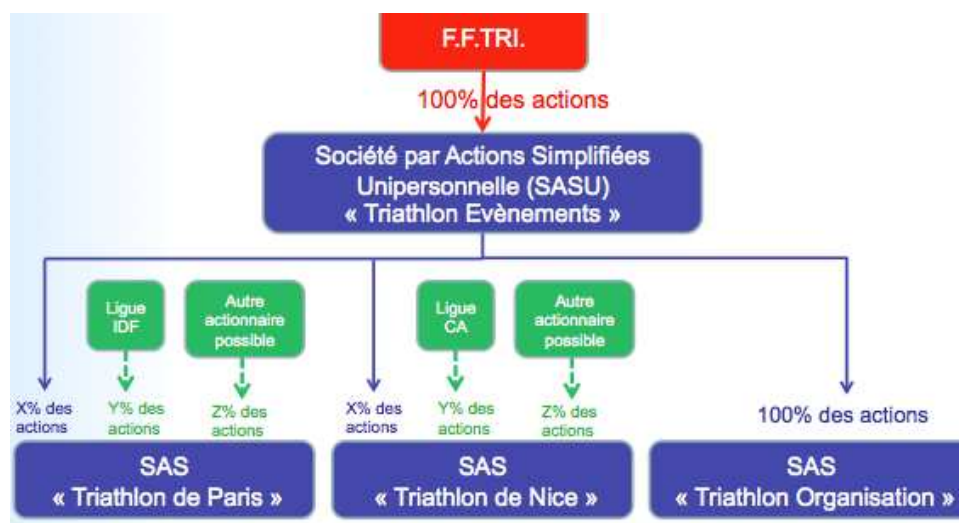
F.F.TRI.

100% des actions

Société par Actions Simplifiées Unipersonnelle (SASU) « Triathlon Evènements »

Ligue IDF

Autre actionnaire possible

Ligue CA

Autre actionnaire possible

X% des actions

Y% des actions

Z% des actions

X% des actions

Y% des actions

Z% des actions

100% des actions

SAS « Triathlon de Paris »

SAS « Triathlon de Nice »

SAS « Triathlon Organisation »